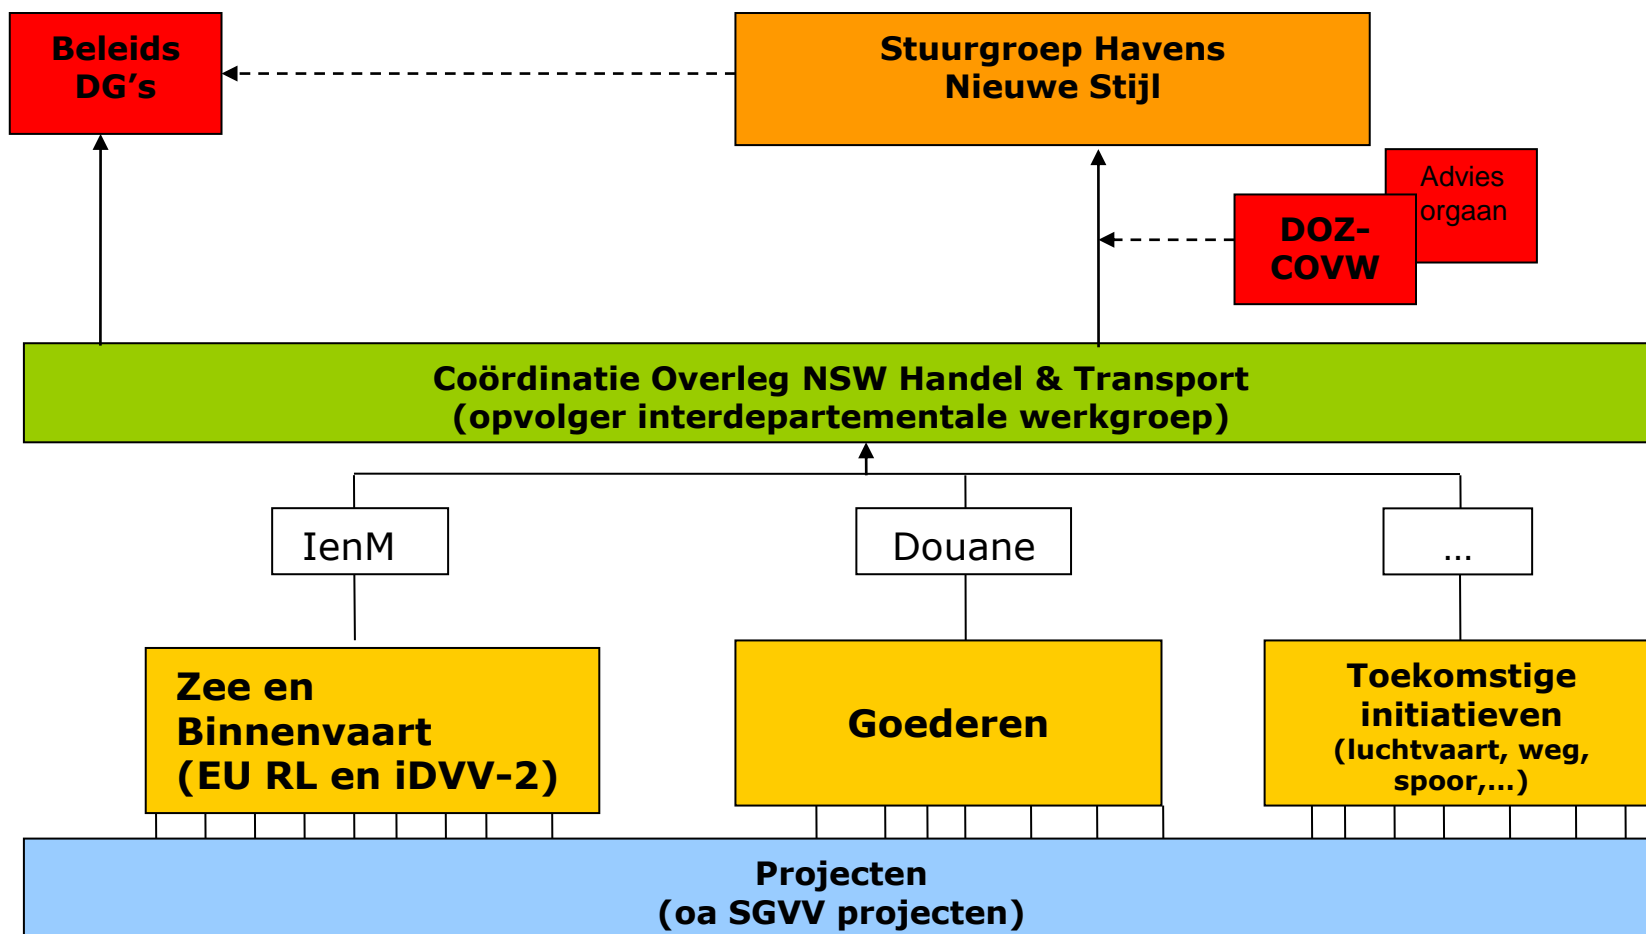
Beleids DG’s

Stuurgroep Havens Nieuwe Stijl

Advies orgaan

DOZ-COVW

Coördinatie Overleg NSW Handel & Transport
(opvolger interdepartementale werkgroep)

IenM

Douane

...

Zee en Binnenvaart
(EU RL en iDVV-2)

Goederen

Toekomstige initiatieven
(luchtvaart, weg, spoor,...)

Projecten
(oa SGVV projecten)